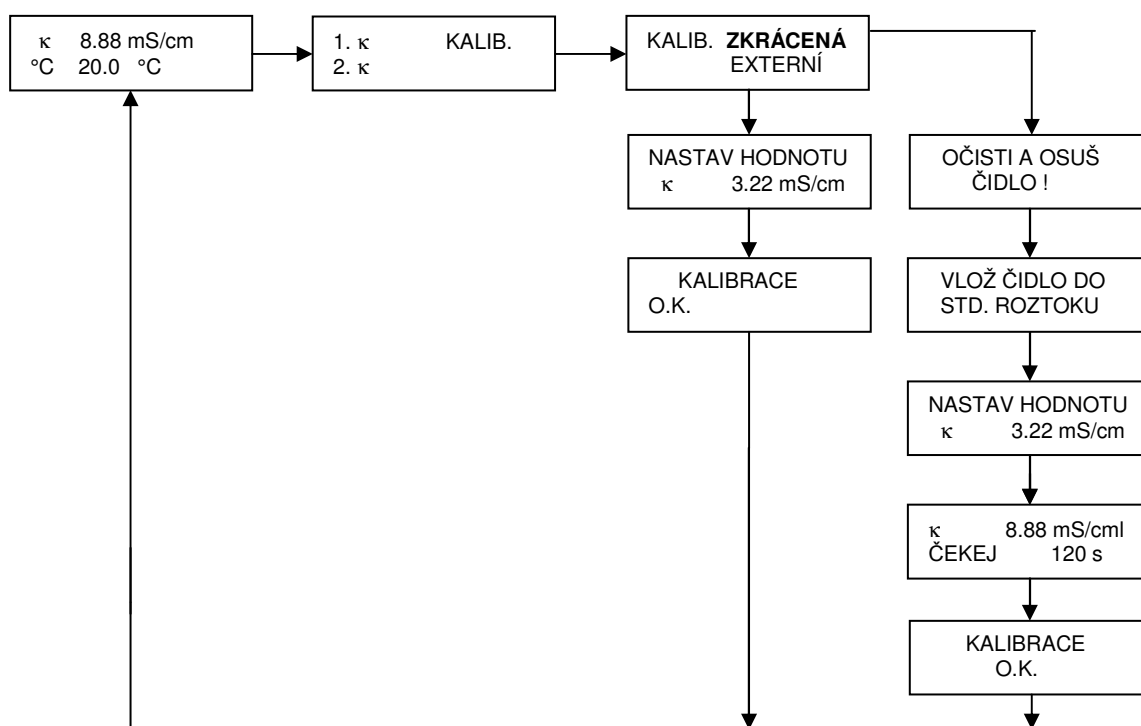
$\kappa$ 8.88 mS/cm
°C 20.0 °C

1. $\kappa$ KALIB.
2. $\kappa$

KALIB. **ZKRÁCENÁ**
EXTERNÍ

NASTAV HODNOTU
$\kappa$ 3.22 mS/cm

KALIBRACE
O.K.

OČISTI A OSUŠ
ČIDLO !

VLOŽ ČIDLO DO
STD. ROZTOKU

NASTAV HODNOTU
$\kappa$ 3.22 mS/cm

$\kappa$ 8.88 mS/cml
ČEKEJ 120 s

KALIBRACE
O.K.